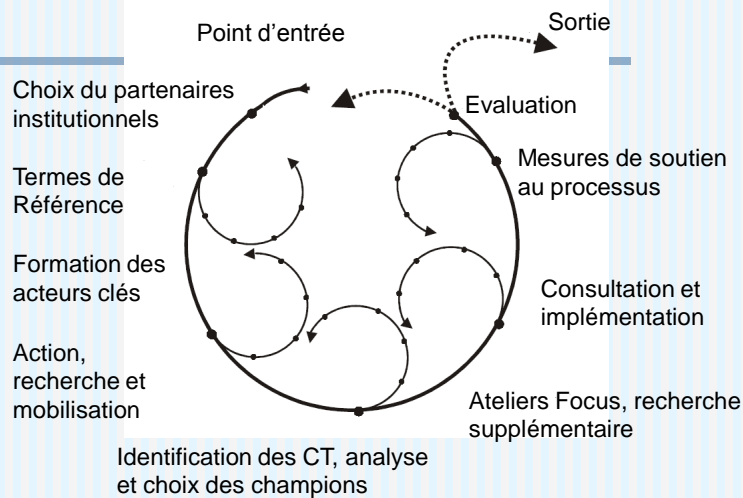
Point d'entrée

Sortie

Choix du partenaires institutionnels

Evaluation

Mesures de soutien au processus

Termes de Référence

Formation des acteurs clés

Consultation et implémentation

Action, recherche et mobilisation

Ateliers Focus, recherche supplémentaire

Identification des CT, analyse et choix des champions